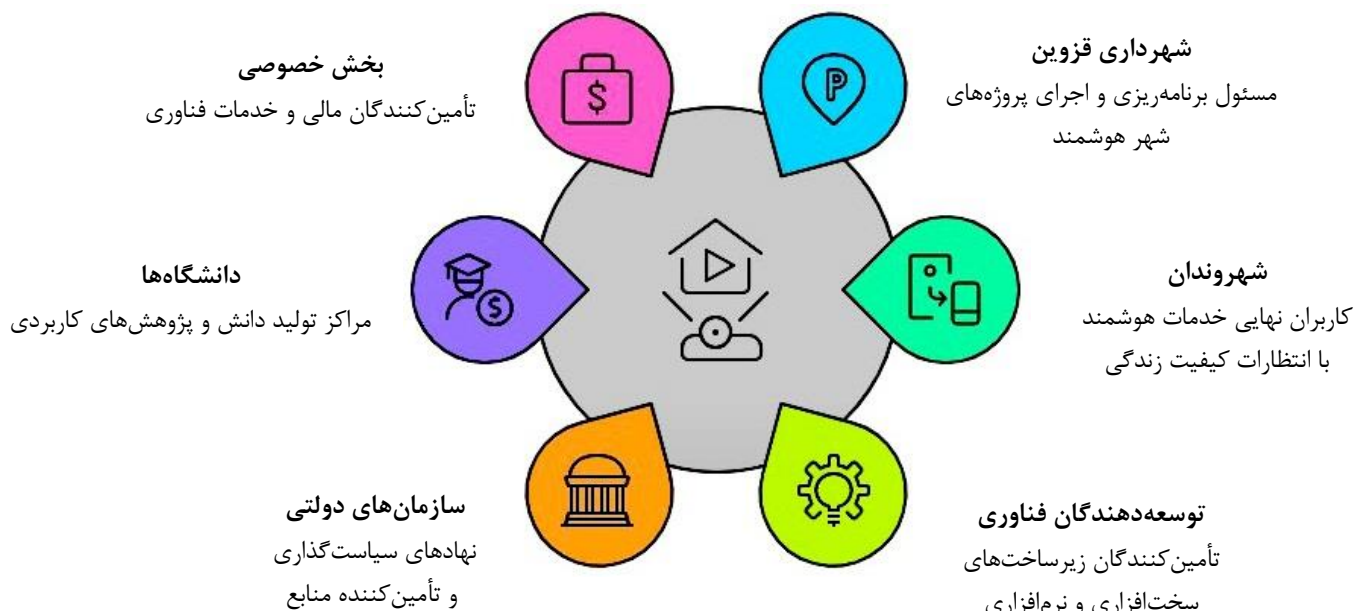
بخش خصوصی
تأمین‌کنندگان مالی و خدمات فناوری

شهرداری قزوین
مسئول برنامه‌ریزی و اجرای پروژه‌های شهر هوشمند

دانشگاه‌ها
مراکز تولید دانش و پژوهش‌های کاربردی

شهروندان
کاربران نهایی خدمات هوشمند با انتظارات کیفیت زندگی

سازمان‌های دولتی
نهادهای سیاست‌گذاری و تأمین‌کننده منابع

توسعه‌دهندگان فناوری
تأمین‌کنندگان زیرساخت‌های سخت‌افزاری و نرم‌افزاری